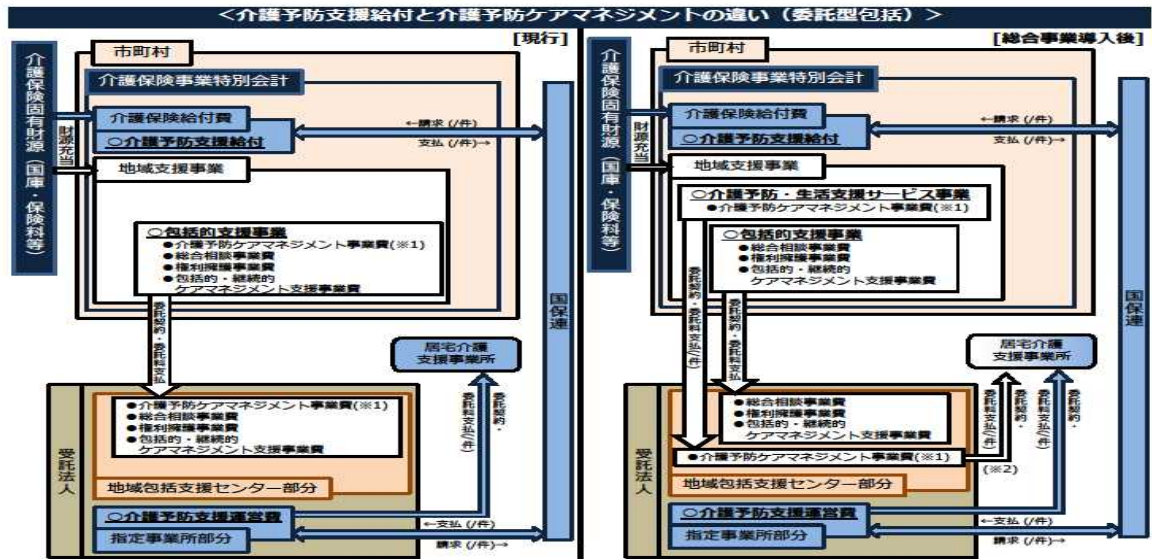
<介護予防支援給付と介護予防ケアマネジメントの違い（委託型包括）>

[現行]

介護保険固有財源（国庫・保険料等）

財源充当

市町村

介護保険事業特別会計

介護保険給付費

○介護予防支援給付

←請求（/件）

支払（/件）→

地域支援事業

○包括的支援事業
●介護予防ケアマネジメント事業費(※1)
●総合相談事業費
●権利擁護事業費
●包括的・継続的ケアマネジメント支援事業費

委託契約・委託料支払

国保連

居宅介護支援事業所

委託契約・委託料支払(/件)

受託法人

●介護予防ケアマネジメント事業費(※1)
●総合相談事業費
●権利擁護事業費
●包括的・継続的ケアマネジメント支援事業費

地域包括支援センター部分

○介護予防支援運営費

指定事業所部分

←支払（/件）

請求（/件）→

[総合事業導入後]

介護保険固有財源（国庫・保険料等）

財源充当

市町村

介護保険事業特別会計

介護保険給付費

○介護予防支援給付

←請求（/件）

支払（/件）→

地域支援事業

○介護予防・生活支援サービス事業
●介護予防ケアマネジメント事業費(※1)

○包括的支援事業
●総合相談事業費
●権利擁護事業費
●包括的・継続的ケアマネジメント支援事業費

委託契約・委託料支払(/件)

委託契約・委託料支払

国保連

居宅介護支援事業所

委託料支払(/件)

委託契約・委託料支払(/件)

受託法人

●総合相談事業費
●権利擁護事業費
●包括的・継続的ケアマネジメント支援事業費

●介護予防ケアマネジメント事業費(※1)

(※2)

地域包括支援センター部分

○介護予防支援運営費

指定事業所部分

←支払（/件）

請求（/件）→